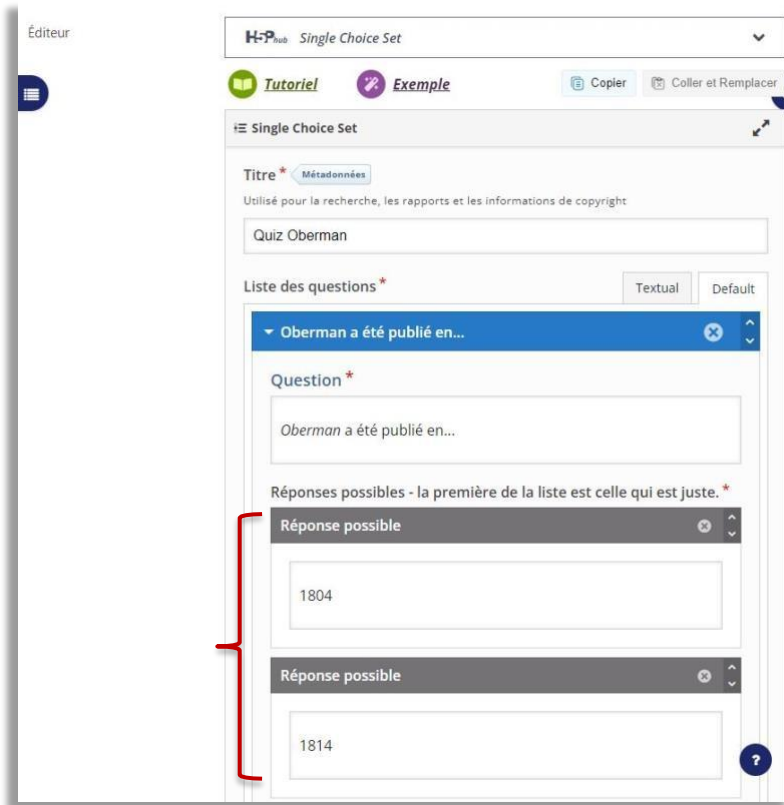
Éditeur

H5P hub Single Choice Set

Tutoriel Exemple Copier Coller et Remplacer

Single Choice Set

Titre * Métadonnées

Utilisé pour la recherche, les rapports et les informations de copyright

Quiz Oberman

Liste des questions * Textual Default

Oberman a été publié en...

Question *

Oberman a été publié en...

Réponses possibles - la première de la liste est celle qui est juste. *

Réponse possible

1804

Réponse possible

1814

?